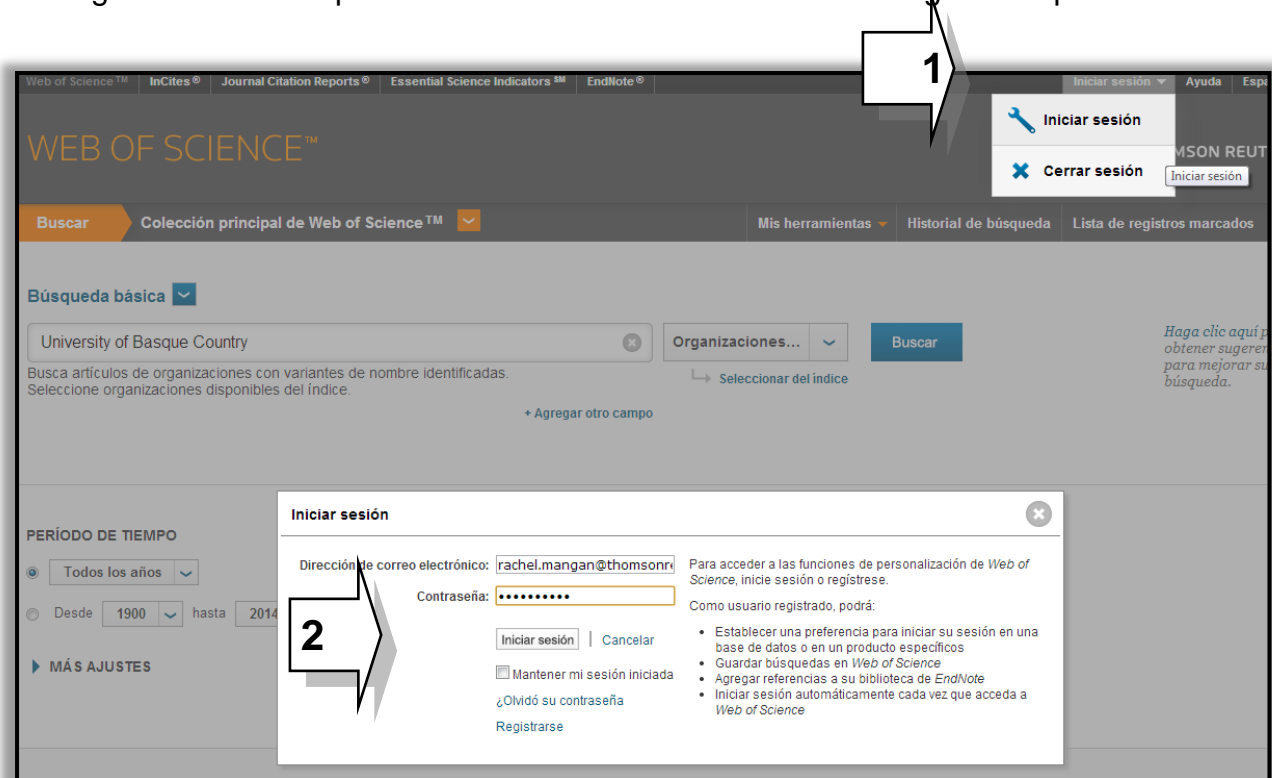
Web of Science™ | InCites® | Journal Citation Reports® | Essential Science Indicators℠ | EndNote®

Iniciar sesión | Ayuda | Espa

1

Iniciar sesión

Cerrar sesión

Iniciar sesión

WEB OF SCIENCE™

MSON REUT

Buscar | Colección principal de Web of Science™

Mis herramientas | Historial de búsqueda | Lista de registros marcados

Búsqueda básica

University of Basque Country

Organizaciones...

Buscar

Busca artículos de organizaciones con variantes de nombre identificadas.
Seleccione organizaciones disponibles del índice.

Seleccionar del índice

+ Agregar otro campo

Haga clic aquí p obtener sugeren para mejorar su búsqueda.

PERÍODO DE TIEMPO

Todos los años

Desde 1900 hasta 2014

MÁS AJUSTES

Iniciar sesión

Dirección de correo electrónico: rachel.mangan@thomsonr

Contraseña: ••••••••••

2

Iniciar sesión | Cancelar

Mantener mi sesión iniciada

¿Olvidó su contraseña

Registrarse

Para acceder a las funciones de personalización de Web of Science, inicie sesión o regístrese.

Como usuario registrado, podrá:

- Establecer una preferencia para iniciar su sesión en una base de datos o en un producto específicos
- Guardar búsquedas en Web of Science
- Agregar referencias a su biblioteca de EndNote
- Iniciar sesión automáticamente cada vez que acceda a Web of Science